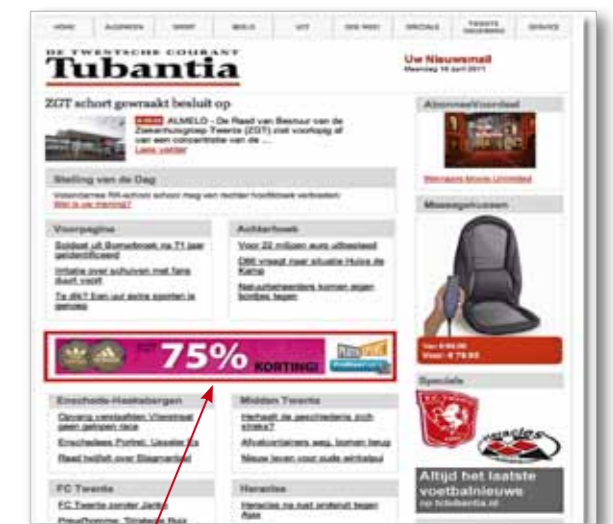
HOME | ALGEMEEN | SPORT | BEELD | UIT | DE POST | SPECIALS | TWENTE TIPS | SERVICE

DE TWENTSCHE COURANT
Tubantia

Uw Nieuwsmail
Maandag 18 april 2011

ZGT schort gewraakt besluit op

ALMELO - De Raad van Bestuur van de Ziekenhuisgroep Twente (ZGT) zet voorlopig af van een concentratie van de ...
Lees verder

Stelling van de Dag

Wat is uw mening?

Voorpagina

Achterhoek

Abonneevoordeel

Massagekussen

Van € 99,00
Voor: € 79,95

75%
KORTING!

Enschede-Haaksbergen

Midden Twente

Specials

FC Twente

Hengelo

Altijd het laatste voetbalnieuws
op tctubantia.nl